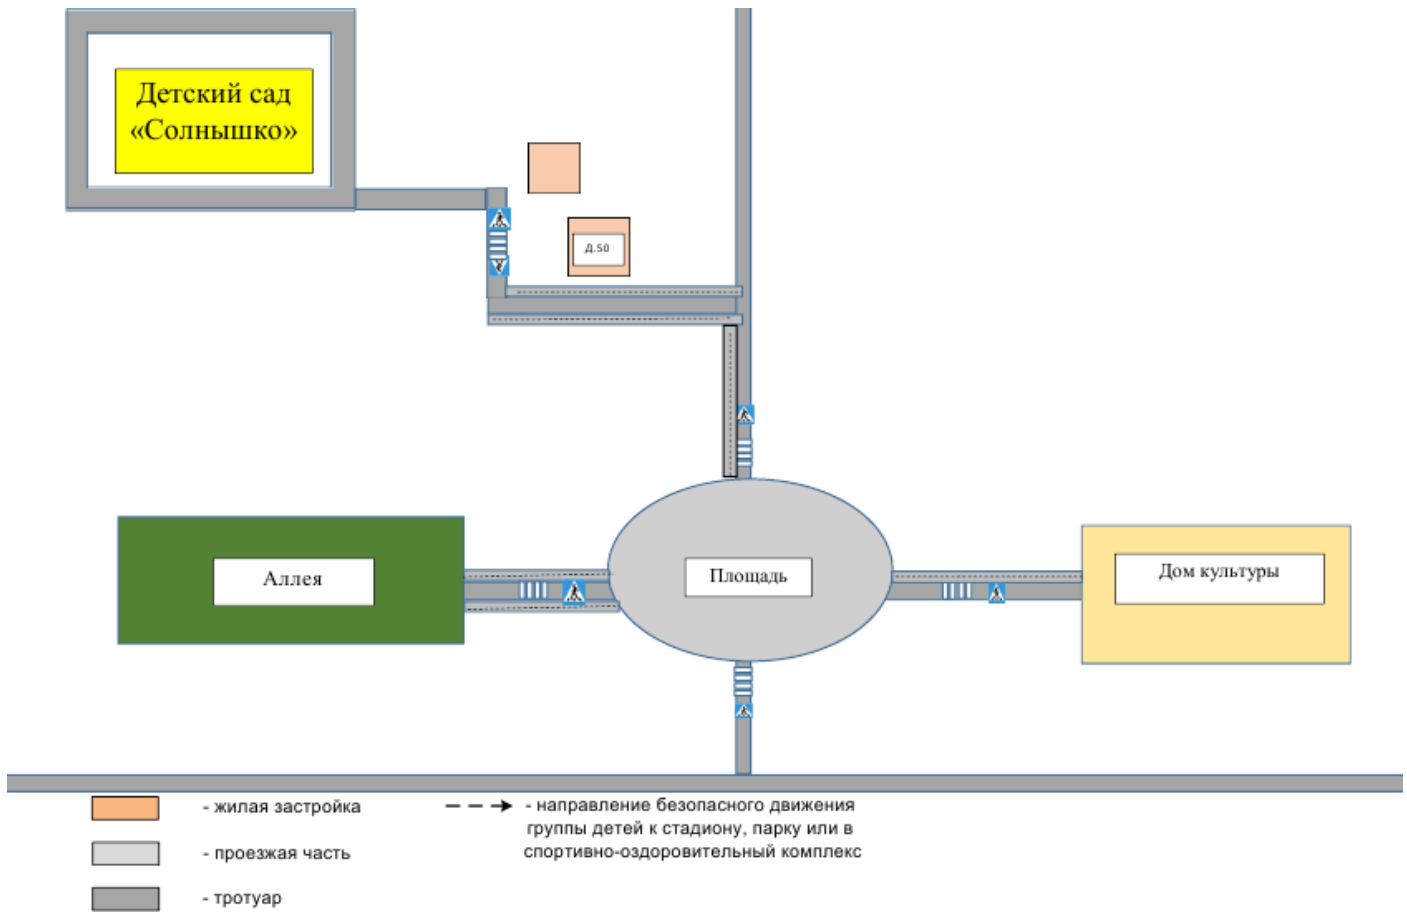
Детский сад «Солнышко»

Д.50

Аллея

Площадь

Дом культуры

- жилая застройка

- проезжая часть

- тротуар

- направление безопасного движения группы детей к стадиону, парку или в спортивно-оздоровительный комплекс